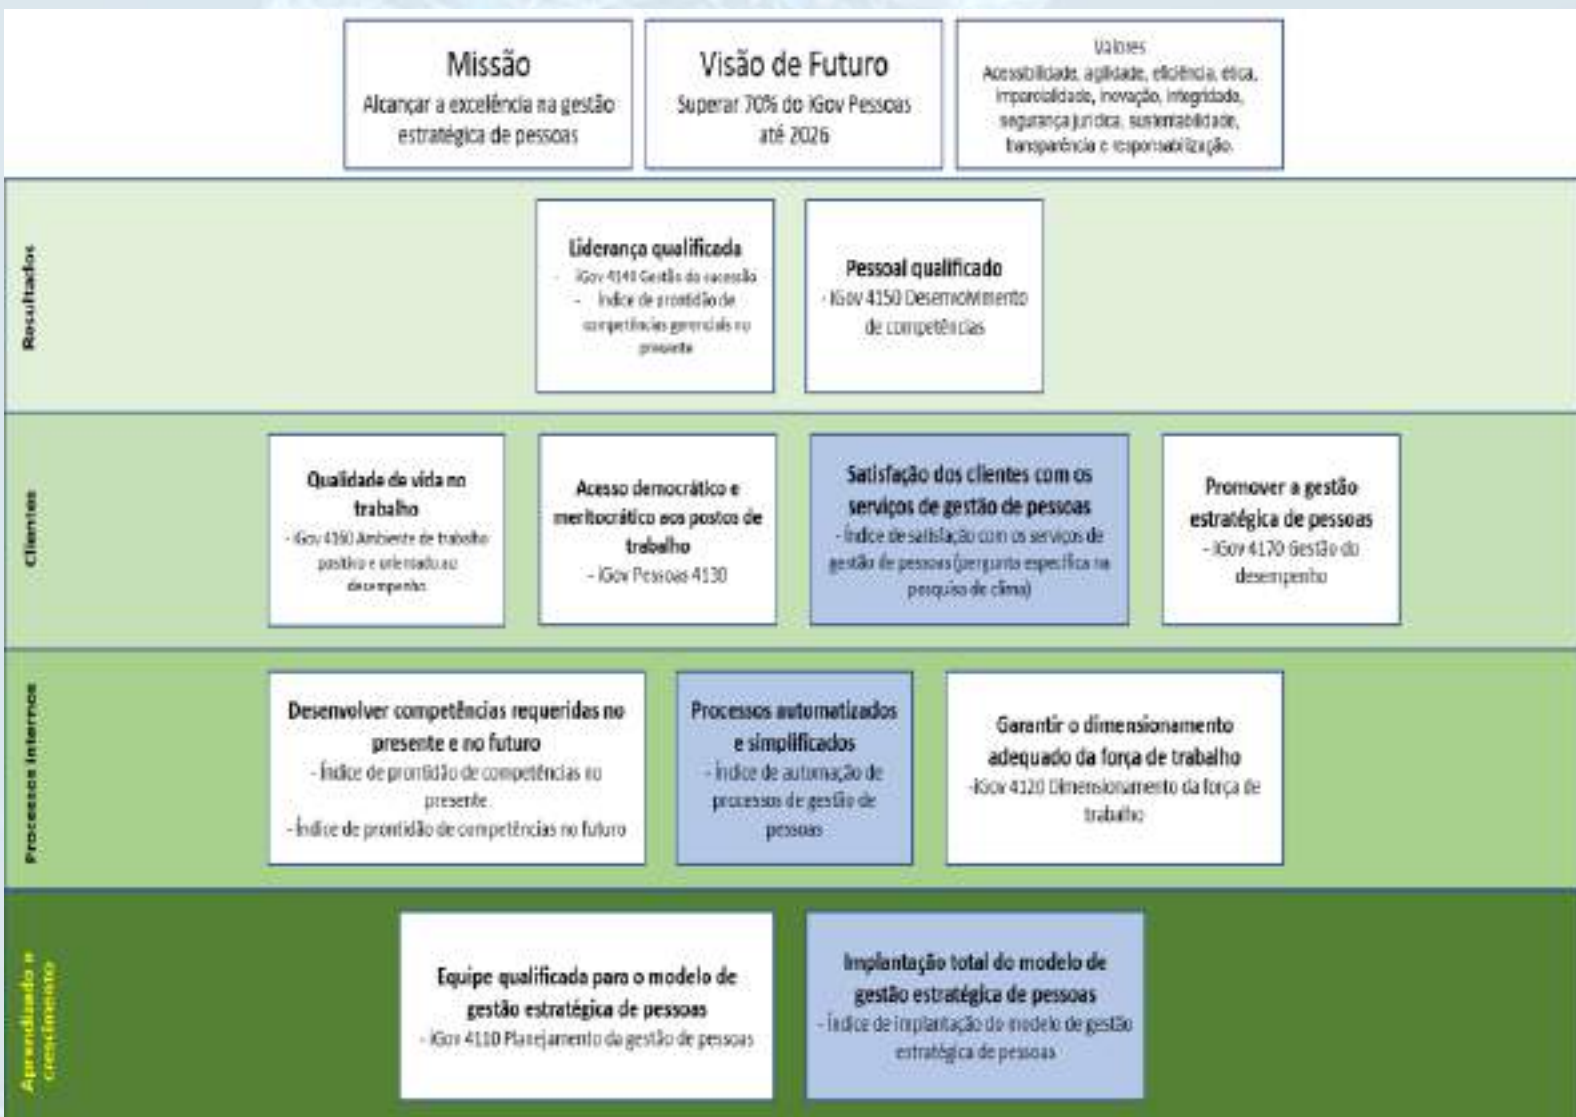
Missão
Alcançar a excelência na gestão estratégica de pessoas

Visão de Futuro
Superar 70% do IGov Pessoas até 2026

Valores
Acessibilidade, agilidade, eficiência, ética, imparcialidade, inovação, integridade, segurança jurídica, sustentabilidade, transparência e responsabilização.

Resultados

Liderança qualificada
- IGov 4140 Gestão da sucessão
- Índice de prontidão de competências gerenciais no presente

Pessoal qualificado
- IGov 4150 Desenvolvimento de competências

Clientes

Qualidade de vida no trabalho
- IGov 4160 Ambiente de trabalho positivo e orientado ao desempenho

Acesso democrático e meritocrático aos postos de trabalho
- IGov Pessoas 4130

Satisfação dos clientes com os serviços de gestão de pessoas
- Índice de satisfação com os serviços de gestão de pessoas (pergunta específica na pesquisa de clima)

Promover a gestão estratégica de pessoas
- IGov 4170 Gestão do desempenho

Processos Internos

Desenvolver competências requeridas no presente e no futuro
- Índice de prontidão de competências no presente
- Índice de prontidão de competências no futuro

Processos automatizados e simplificados
- Índice de automação de processos de gestão de pessoas

Garantir o dimensionamento adequado da força de trabalho
-IGov 4120 Dimensionamento da força de trabalho

Aprendizado e crescimento

Equipe qualificada para o modelo de gestão estratégica de pessoas
- IGov 4110 Planejamento da gestão de pessoas

Implantação total do modelo de gestão estratégica de pessoas
- Índice de implantação do modelo de gestão estratégica de pessoas